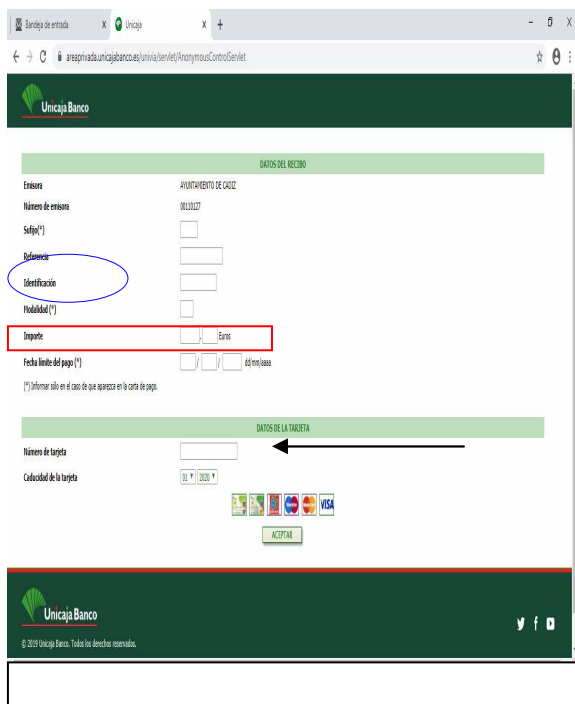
Bandeja de entrada X Unicaja X +

areaprivada.unicajabanco.es/univia/servlet/AnonymousControlServlet

Unicaja Banco

DATOS DEL RECIBO

Emisora AYUNTAMIENTO DE CADIZ

Número de emisora 00110127

Sufijo(*)

Referencia

Identificación

Modalidad (*)

Importe , Euros

Fecha límite del pago (*) / / dd/mm/aaaa

(*) Informar sólo en el caso de que aparezca en la carta de pago.

DATOS DE LA TARJETA

Número de tarjeta

Caducidad de la tarjeta 01 2020

VISA

ACEPTAR

Unicaja Banco

© 2019 Unicaja Banco. Todos los derechos reservados.